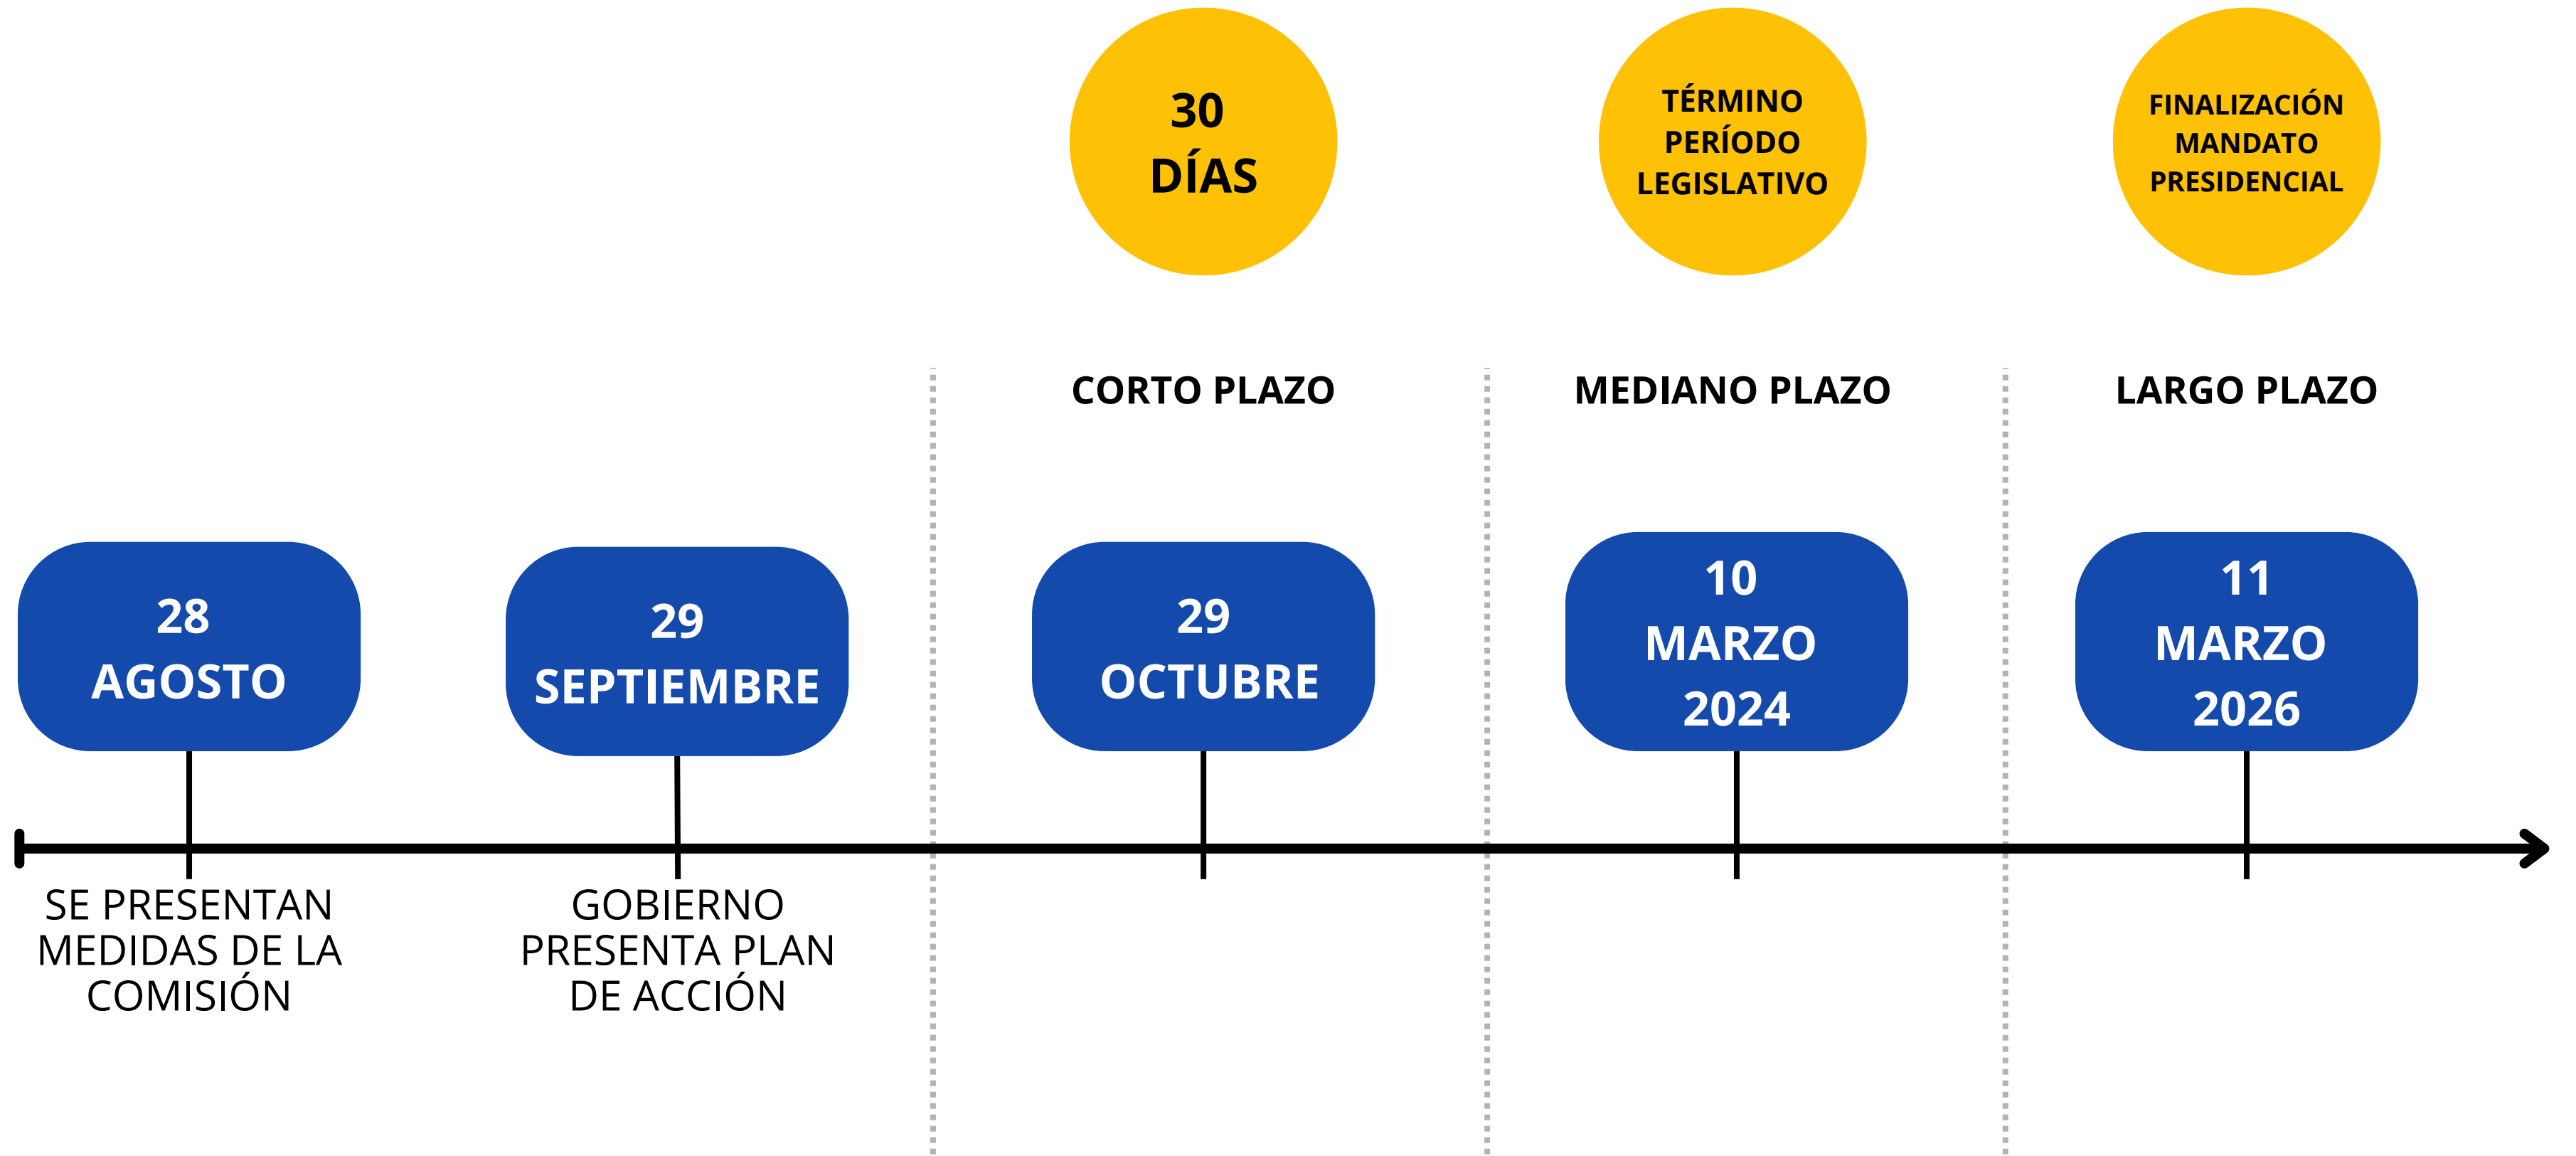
30 DÍAS

TÉRMINO PERÍODO LEGISLATIVO

FINALIZACIÓN MANDATO PRESIDENCIAL

CORTO PLAZO

MEDIANO PLAZO

LARGO PLAZO

28 AGOSTO

29 SEPTIEMBRE

29 OCTUBRE

10 MARZO 2024

11 MARZO 2026

SE PRESENTAN MEDIDAS DE LA COMISIÓN

GOBIERNO PRESENTA PLAN DE ACCIÓN